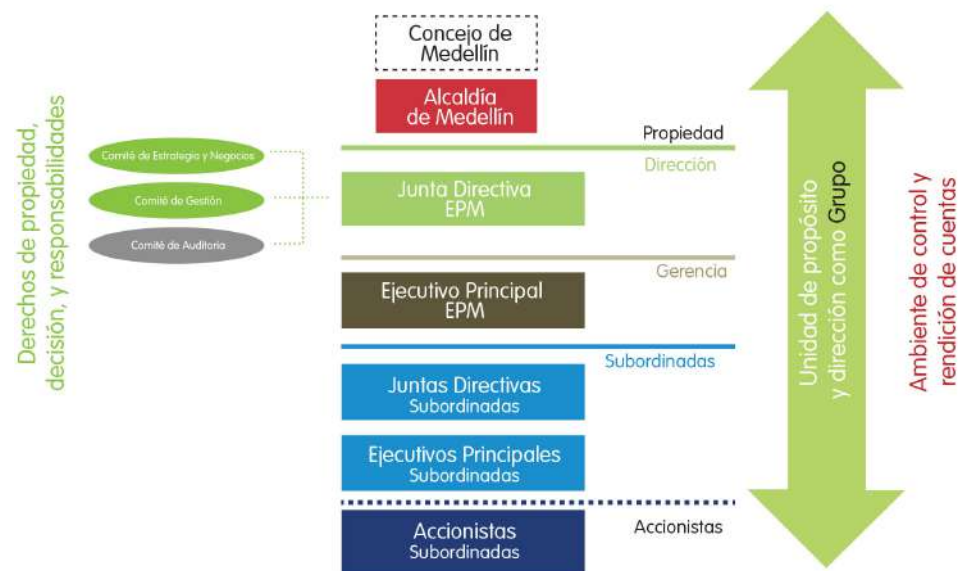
Derechos de propiedad, decisión, y responsabilidades

Comité de Estrategia y Negocios

Comité de Gestión

Comité de Auditoría

Concejo de Medellín

Alcaldía de Medellín

Propiedad

Dirección

Junta Directiva EPM

Gerencia

Ejecutivo Principal EPM

Subordinadas

Juntas Directivas Subordinadas

Ejecutivos Principales Subordinadas

Accionistas Subordinadas

Accionistas

Unidad de propósito y dirección como Grupo

Ambiente de control y rendición de cuentas